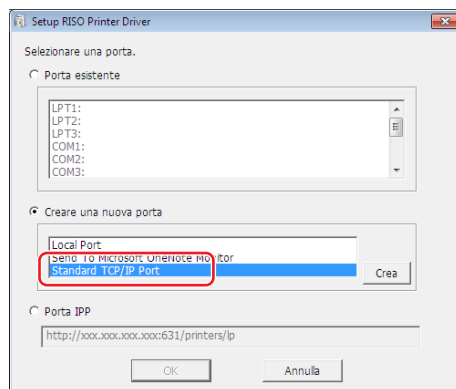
Setup RISO Printer Driver

Selezionare una porta.

Porta esistente

LPT1:
LPT2:
LPT3:
COM1:
COM2:
COM3:

Creare una nuova porta

Local Port
Send To Microsoft OneNote Monitor
Standard TCP/IP Port

Crea

Porta IPP

http://xxx.xxx.xxx.xxx:631/printers/lp

OK

Annulla